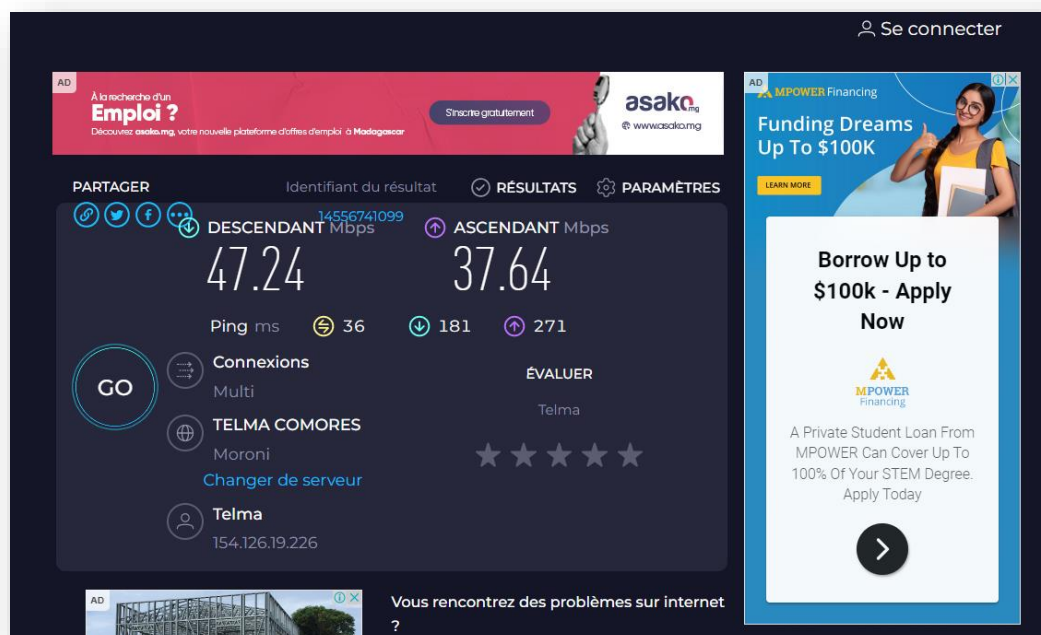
Se connecter

AD
À la recherche d'un
Emploi ?
Découvrez asako.mg, votre nouvelle plateforme d'offres d'emploi à Madagascar
S'inscrire gratuitement
asako.mg
www.asako.mg

PARTAGER
Identifiant du résultat
14556741099
RÉSULTATS
PARAMÈTRES

DESCENDANT Mbps
47.24
ASCENDANT Mbps
37.64

Ping ms 36 181 271

GO

Connexions
Multi

TELMA COMORES
Moroni
Changer de serveur

Telma
154.126.19.226

ÉVALUER
Telma

AD
MPOWER Financing
Funding Dreams Up To $100K
LEARN MORE

Borrow Up to $100k - Apply Now

MPOWER Financing

A Private Student Loan From MPOWER Can Cover Up To 100% Of Your STEM Degree. Apply Today

AD

Vous rencontrez des problèmes sur internet ?